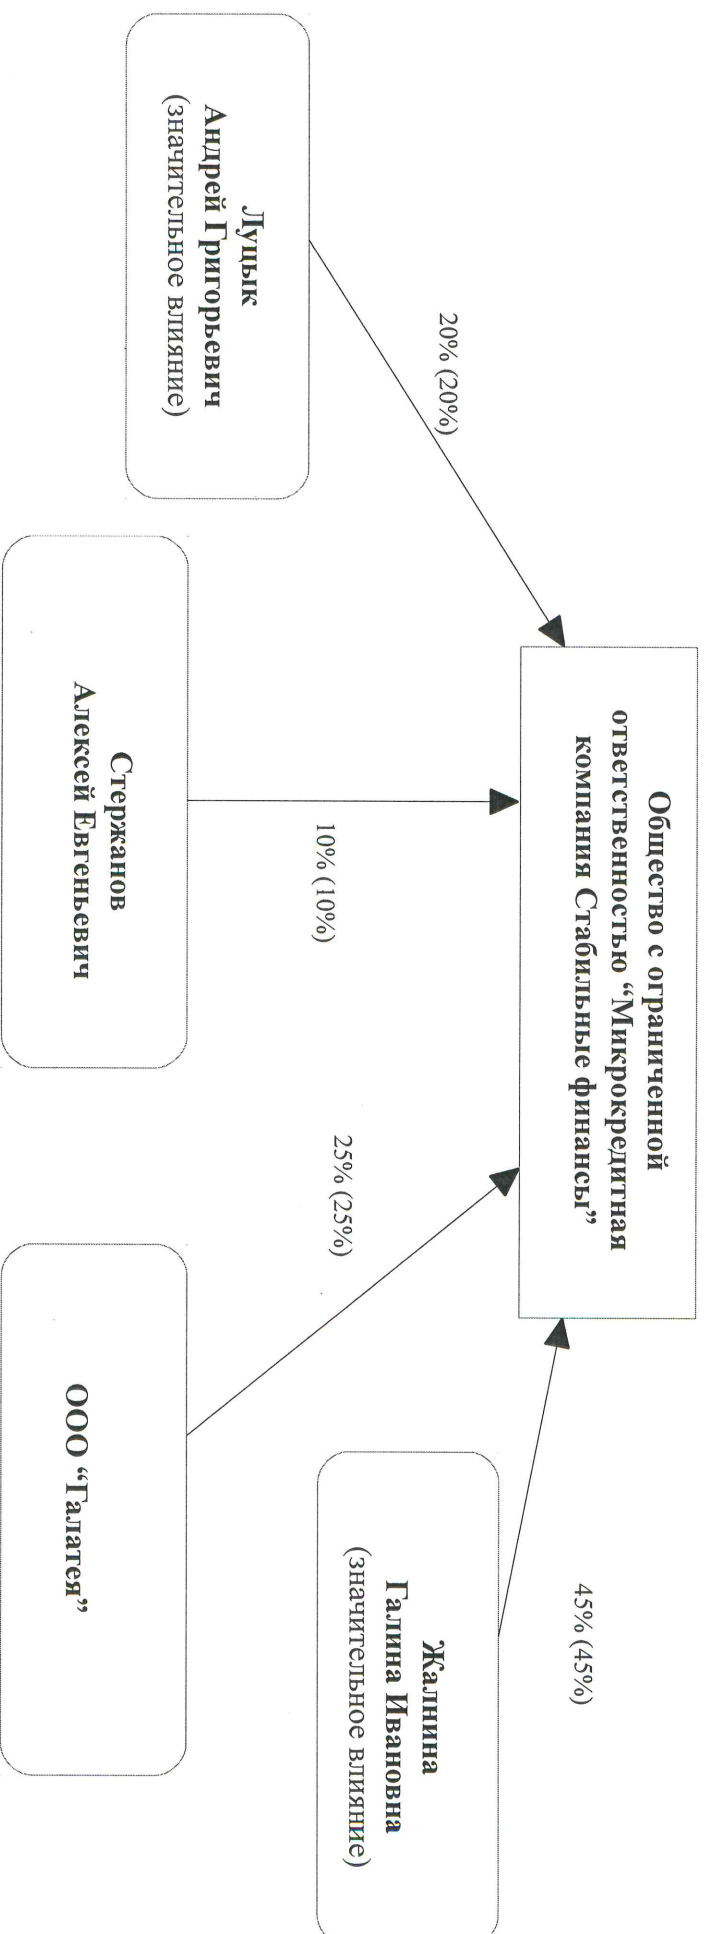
Луцык
Андрей Григорьевич
(значительное влияние)

20% (20%)

Стержанов
Алексей Евгеньевич

10% (10%)

Общество с ограниченной ответственностью "Микрокредитная компания Стабильные финансы"

25% (25%)

ООО "Галатея"

45% (45%)

Жалнина
Галина Ивановна
(значительное влияние)